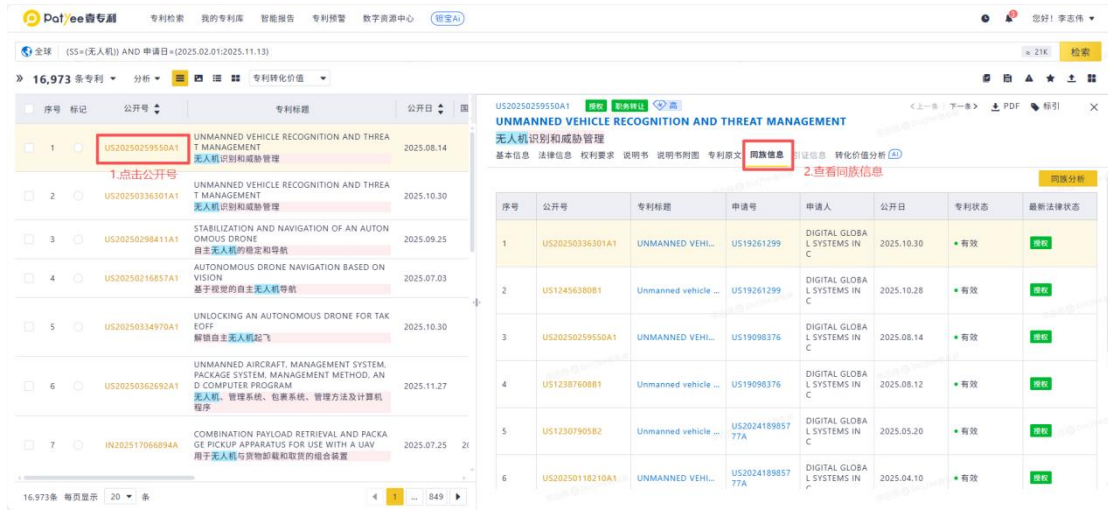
Patyee壹专利 专利检索 我的专利库 智能报告 专利预警 数字资源中心 钮宝AI

您好！李志伟

全球 (SS=(无人机)) AND 申请日=(2025.02.01:2025.11.13) ≈21K 检索

» 16,973 条专利 分析 专利转化价值

| 序号 | 标记 | 公开号 | 专利标题 | 公开日 |
|---|---|---|---|---|
| 1 | | US20250259550A1 | UNMANNED VEHICLE RECOGNITION AND THREAT MANAGEMENT 无人机识别和威胁管理 | 2025.08.14 |
| 2 | | US20250336301A1 | UNMANNED VEHICLE RECOGNITION AND THREAT MANAGEMENT 无人机识别和威胁管理 | 2025.10.30 |
| 3 | | US20250298411A1 | STABILIZATION AND NAVIGATION OF AN AUTONOMOUS DRONE 自主无人机的稳定和导航 | 2025.09.25 |
| 4 | | US20250216857A1 | AUTONOMOUS DRONE NAVIGATION BASED ON VISION 基于视觉的自主无人机导航 | 2025.07.03 |
| 5 | | US20250334970A1 | UNLOCKING AN AUTONOMOUS DRONE FOR TAKEOFF 解锁自主无人机起飞 | 2025.10.30 |
| 6 | | US20250362692A1 | UNMANNED AIRCRAFT, MANAGEMENT SYSTEM, PACKAGE SYSTEM, MANAGEMENT METHOD, AND COMPUTER PROGRAM 无人机、管理系统、包裹系统、管理方法及计算机程序 | 2025.11.27 |
| 7 | | IN202517066894A | COMBINATION PAYLOAD RETRIEVAL AND PACKAGE PICKUP APPARATUS FOR USE WITH A UAV 用于无人机与货物卸载和取货的组合装置 | 2025.07.25 |

1.点击公开号

16,973条 每页显示 20 条 1 ... 849

US20250259550A1 授权 职务转让 高
UNMANNED VEHICLE RECOGNITION AND THREAT MANAGEMENT
无人机识别和威胁管理
<上一条 下一条> PDF 标引

基本信息 法律信息 权利要求 说明书 说明书附图 专利原文 同族信息 引证信息 转化价值分析 AI

2.查看同族信息

同族分析

| 序号 | 公开号 | 专利标题 | 申请号 | 申请人 | 公开日 | 专利状态 | 最新法律状态 |
|---|---|---|---|---|---|---|---|
| 1 | US20250336301A1 | UNMANNED VEHI... | US19261299 | DIGITAL GLOBAL SYSTEMS INC | 2025.10.30 | 有效 | 授权 |
| 2 | US12456380B1 | Unmanned vehicle ... | US19261299 | DIGITAL GLOBAL SYSTEMS INC | 2025.10.28 | 有效 | 授权 |
| 3 | US20250259550A1 | UNMANNED VEHI... | US19098376 | DIGITAL GLOBAL SYSTEMS INC | 2025.08.14 | 有效 | 授权 |
| 4 | US12387608B1 | Unmanned vehicle ... | US19098376 | DIGITAL GLOBAL SYSTEMS INC | 2025.08.12 | 有效 | 授权 |
| 5 | US12307905B2 | Unmanned vehicle ... | US2024189857 77A | DIGITAL GLOBAL SYSTEMS INC | 2025.05.20 | 有效 | 授权 |
| 6 | US20250118210A1 | UNMANNED VEHI... | US2024189857 77A | DIGITAL GLOBAL SYSTEMS INC | 2025.04.10 | 有效 | 授权 |